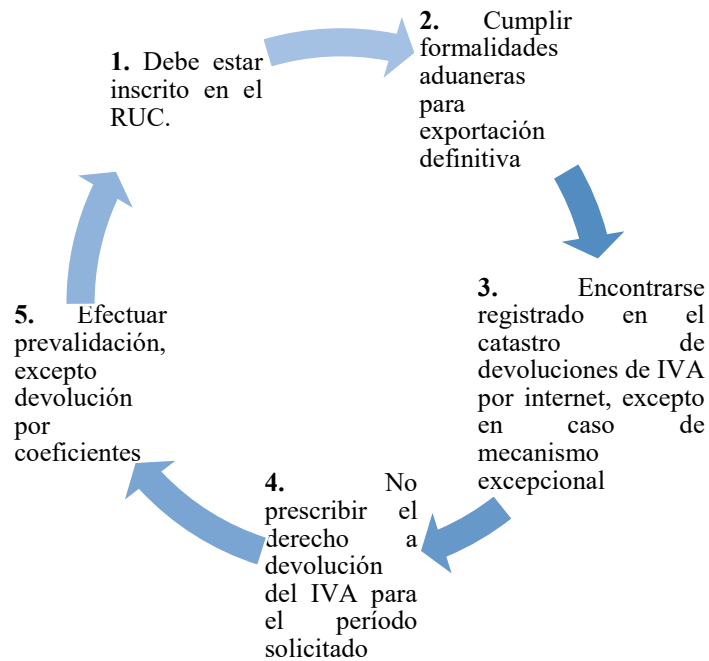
**1.** Debe estar inscrito en el RUC.

**2.** Cumplir formalidades aduaneras para exportación definitiva

**3.** Encontrarse registrado en el catastro de devoluciones de IVA por internet, excepto en caso de mecanismo excepcional

**4.** No prescribir el derecho a devolución del IVA para el período solicitado

**5.** Efectuar prevalidación, excepto devolución por coeficientes